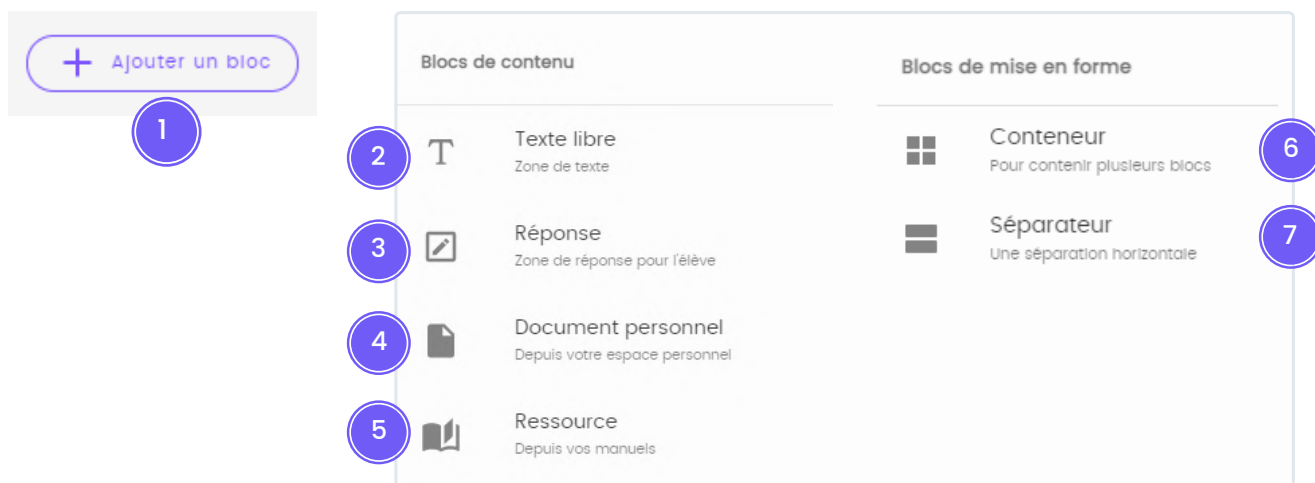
+ Ajouter un bloc

1

Blocs de contenu

2 T Texte libre
Zone de texte

3 Réponse
Zone de réponse pour l'élève

4 Document personnel
Depuis votre espace personnel

5 Ressource
Depuis vos manuels

Blocs de mise en forme

Conteneur
Pour contenir plusieurs blocs
6

Séparateur
Une séparation horizontale
7